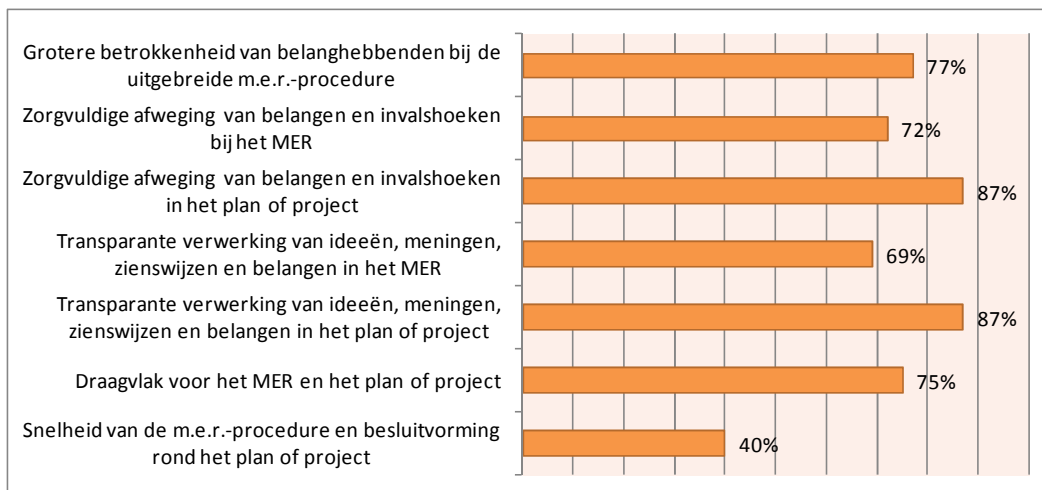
Grotere betrokkenheid van belanghebbenden bij de uitgebreide m.e.r.-procedure 77%

Zorgvuldige afweging van belangen en invalshoeken bij het MER 72%

Zorgvuldige afweging van belangen en invalshoeken in het plan of project 87%

Transparante verwerking van ideeën, meningen, zienswijzen en belangen in het MER 69%

Transparante verwerking van ideeën, meningen, zienswijzen en belangen in het plan of project 87%

Draagvlak voor het MER en het plan of project 75%

Snelheid van de m.e.r.-procedure en besluitvorming rond het plan of project 40%